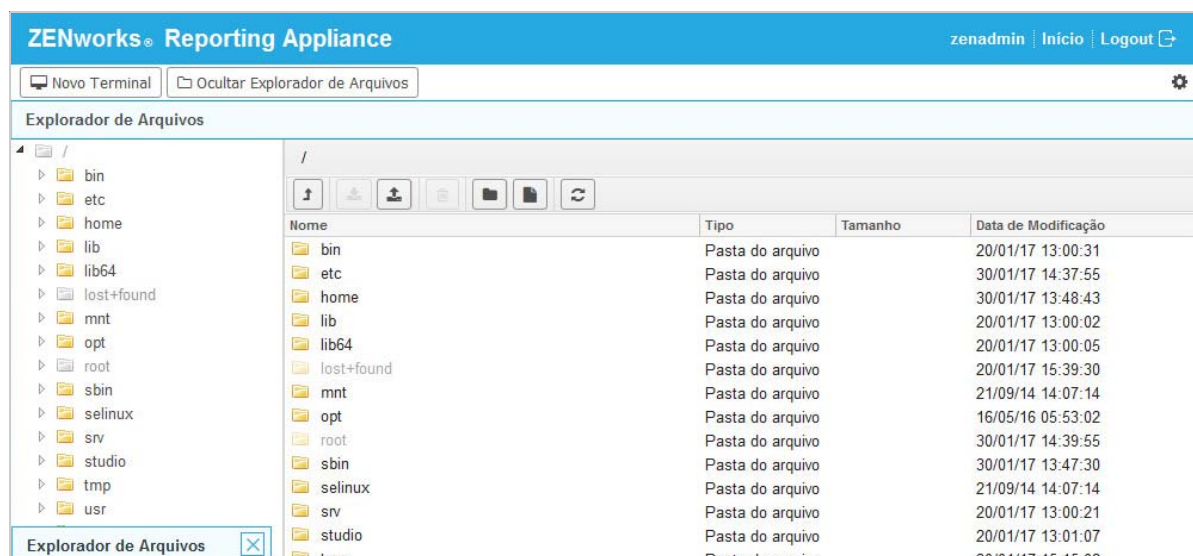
ZENworks® Reporting Appliance

zenadmin | Início | Logout

Novo Terminal | Ocultar Explorador de Arquivos

Explorador de Arquivos

/
bin
etc
home
lib
lib64
lost+found
mnt
opt
root
sbin
selinux
srv
studio
tmp
usr

Explorador de Arquivos

/

| Nome | Tipo | Tamanho | Data de Modificação |
|---|---|---|---|
| bin | Pasta do arquivo | | 20/01/17 13:00:31 |
| etc | Pasta do arquivo | | 30/01/17 14:37:55 |
| home | Pasta do arquivo | | 30/01/17 13:48:43 |
| lib | Pasta do arquivo | | 20/01/17 13:00:02 |
| lib64 | Pasta do arquivo | | 20/01/17 13:00:05 |
| lost+found | Pasta do arquivo | | 20/01/17 15:39:30 |
| mnt | Pasta do arquivo | | 21/09/14 14:07:14 |
| opt | Pasta do arquivo | | 16/05/16 05:53:02 |
| root | Pasta do arquivo | | 30/01/17 14:39:55 |
| sbin | Pasta do arquivo | | 30/01/17 13:47:30 |
| selinux | Pasta do arquivo | | 21/09/14 14:07:14 |
| srv | Pasta do arquivo | | 20/01/17 13:00:21 |
| studio | Pasta do arquivo | | 20/01/17 13:01:07 |
| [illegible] | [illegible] | | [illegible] |